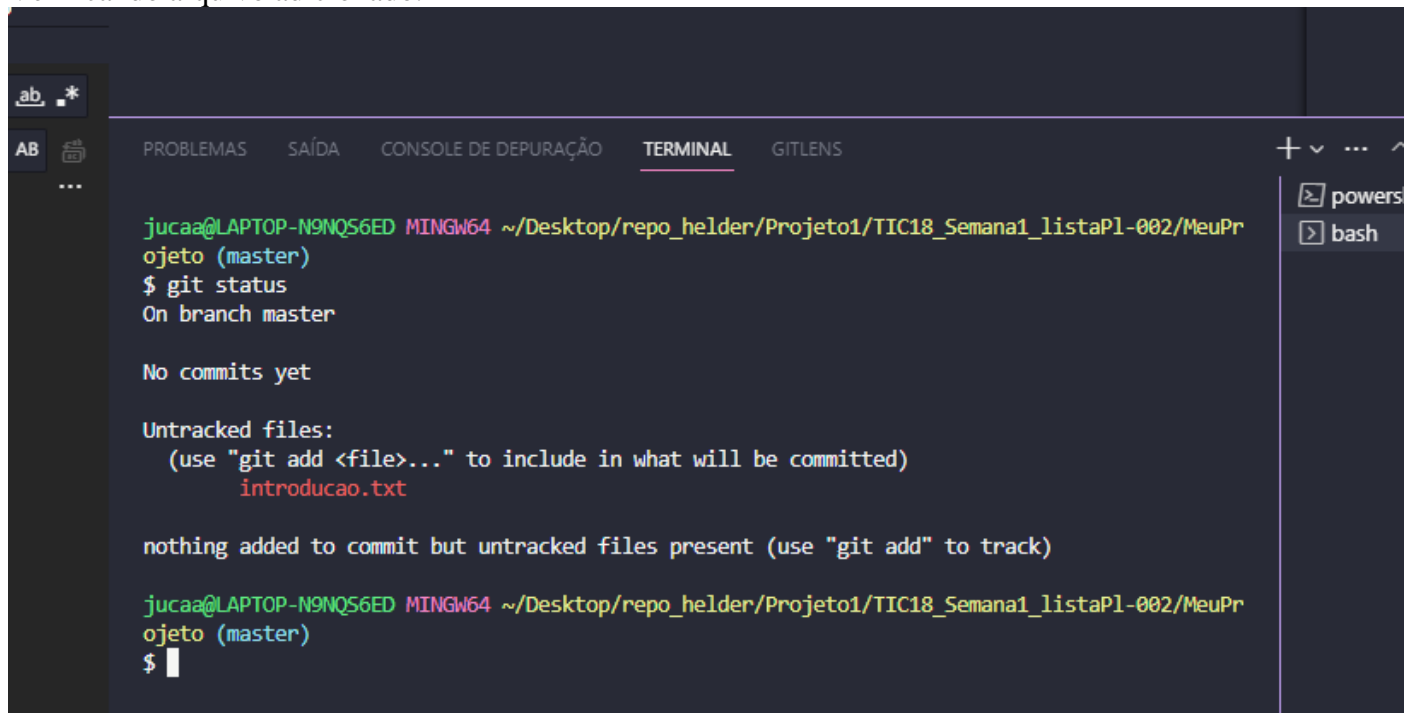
ab .*
AB
...
PROBLEMAS SAÍDA CONSOLE DE DEPURAÇÃO TERMINAL GITLENS
+ ˅ ···
powers
bash

jucaa@LAPTOP-N9NQS6ED MINGW64 ~/Desktop/repo_helder/Projeto1/TIC18_Semana1_listaPl-002/MeuProjeto (master)
$ git status
On branch master

No commits yet

Untracked files:
(use "git add <file>..." to include in what will be committed)
introducao.txt

nothing added to commit but untracked files present (use "git add" to track)

jucaa@LAPTOP-N9NQS6ED MINGW64 ~/Desktop/repo_helder/Projeto1/TIC18_Semana1_listaPl-002/MeuProjeto (master)
$